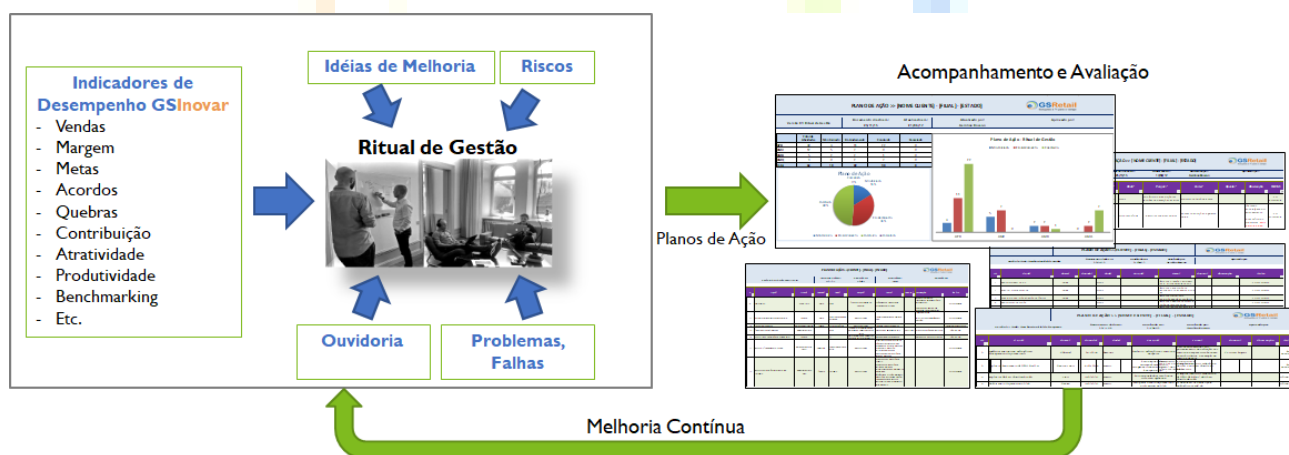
Indicadores de Desempenho GSInovar
- Vendas
- Margem
- Metas
- Acordos
- Quebras
- Contribuição
- Atratividade
- Produtividade
- Benchmarking
- Etc.

Idéias de Melhoria

Riscos

Ritual de Gestão

Ouvidoria

Problemas, Falhas

Planos de Ação

Acompanhamento e Avaliação

PLANO DE AÇÃO >> [NOME GIGANTE] - [FILIAL] - [ESTADO]

GSRetail

Plano de Ação

Plano de Ação - Ritual de Gestão

Melhoria Contínua